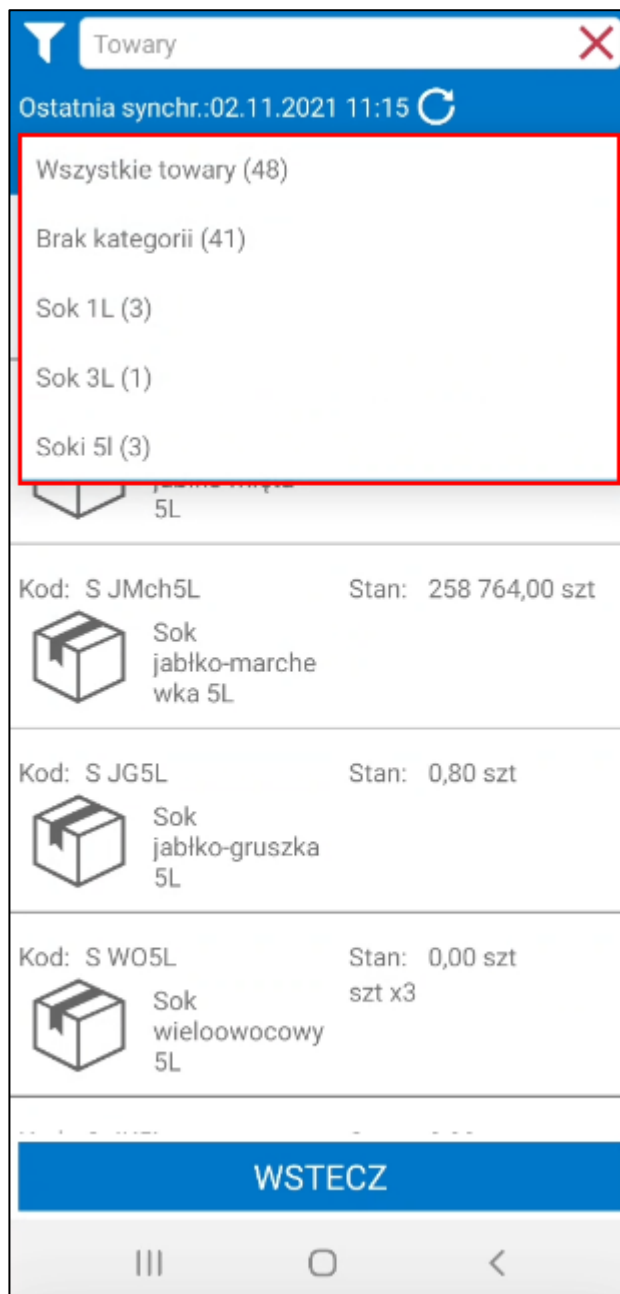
Towary

Ostatnia synchr.:02.11.2021 11:15

Wszystkie towary (48)

Brak kategorii (41)

Sok 1L (3)

Sok 3L (1)

Soki 5l (3)

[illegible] 5L

Kod: S JMch5L Stan: 258 764,00 szt

Sok jabłko-marchewka 5L

Kod: S JG5L Stan: 0,80 szt

Sok jabłko-gruszka 5L

Kod: S WO5L Stan: 0,00 szt szt x3

Sok wieloowocowy 5L

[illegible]

WSTECZ